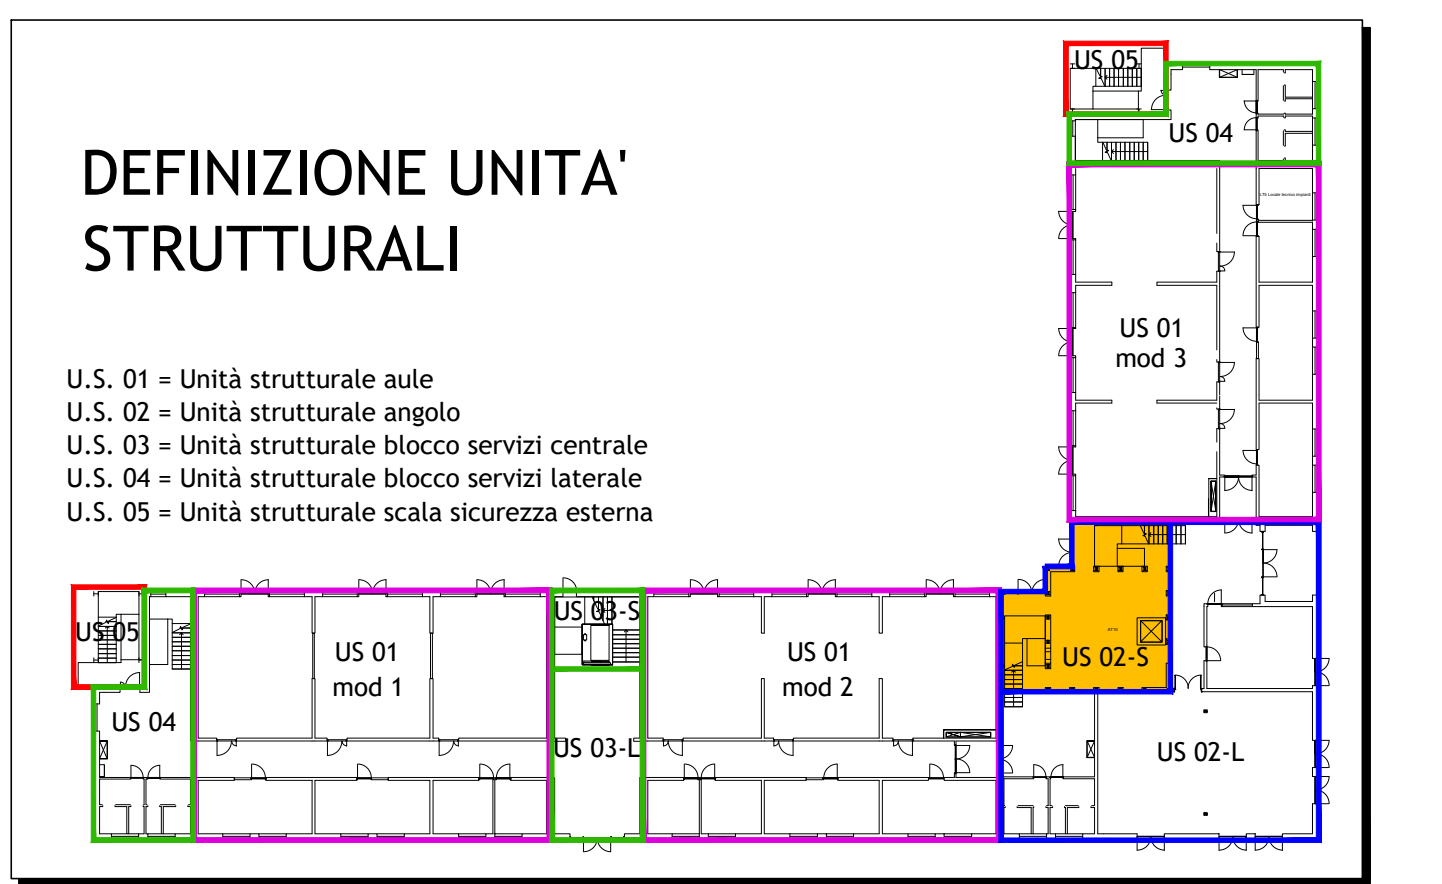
DEFINIZIONE UNITA'
STRUTTURALI

U.S. 01 = Unità strutturale aule
U.S. 02 = Unità strutturale angolo
U.S. 03 = Unità strutturale blocco servizi centrale
U.S. 04 = Unità strutturale blocco servizi laterale
U.S. 05 = Unità strutturale scala sicurezza esterna

US 05
US 04
US 01
mod 3
US 02-S
US 02-L
US 05
US 04
US 01
mod 1
US 03-S
US 03-L
US 01
mod 2